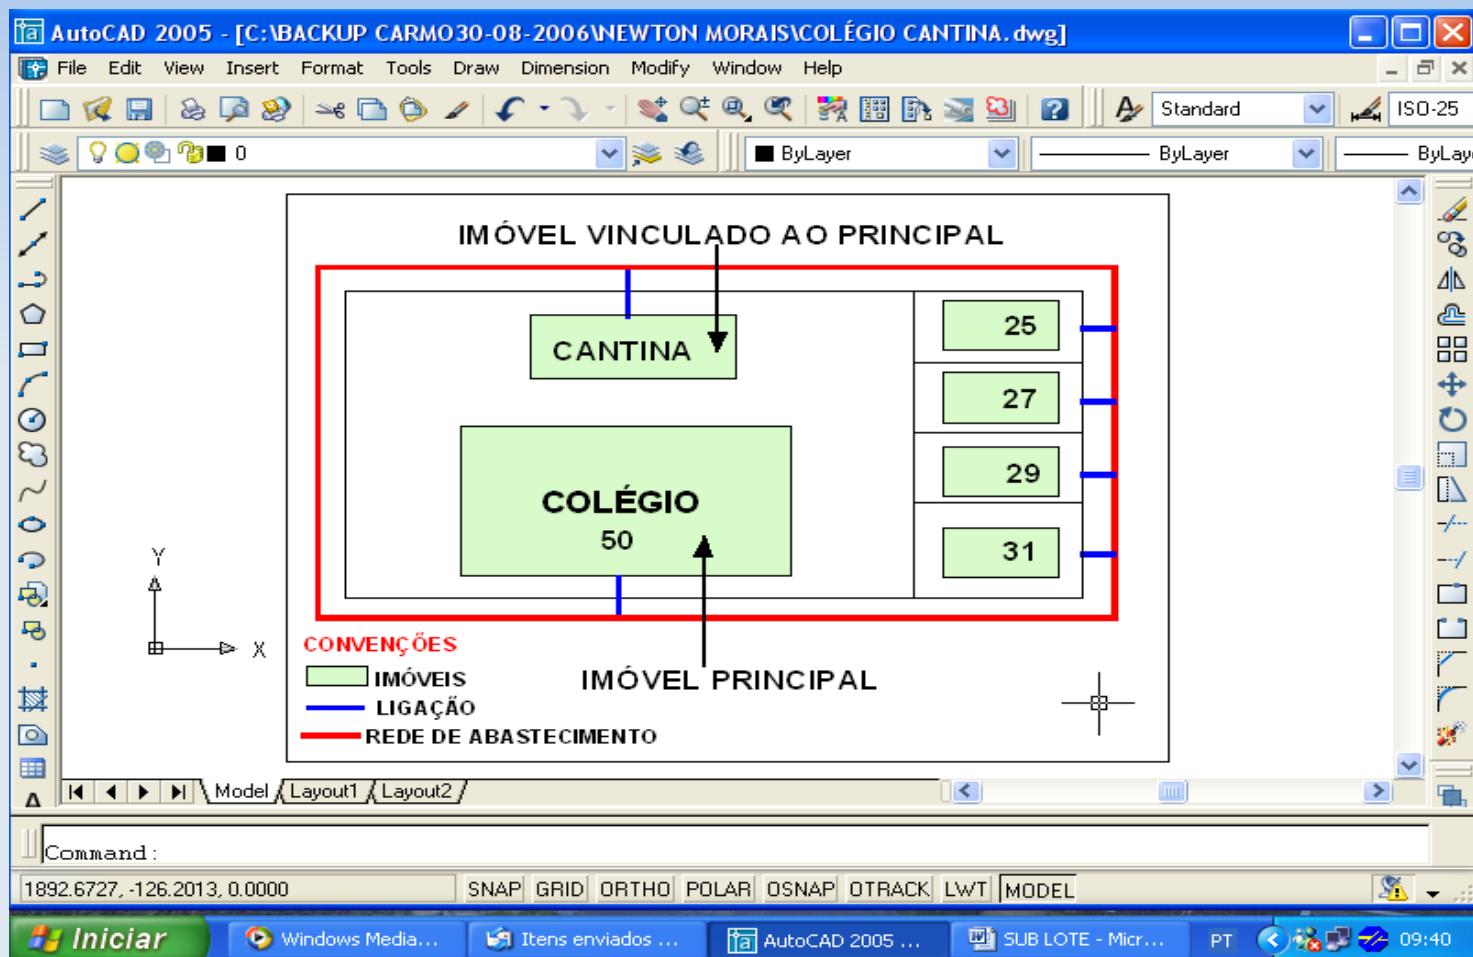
AutoCAD 2005 - [C:\BACKUP CARMO30-08-2006\NEWTON MORAIS\COLÉGIO CANTINA.dwg]

File Edit View Insert Format Tools Draw Dimension Modify Window Help

Standard ISO-25

0 ByLayer ByLayer ByLay

IMÓVEL VINCULADO AO PRINCIPAL

CANTINA

25

27

29

31

COLÉGIO
50

Y

X

CONVENÇÕES

IMÓVEIS

LIGAÇÃO

REDE DE ABASTECIMENTO

IMÓVEL PRINCIPAL

Model Layout1 Layout2

Command :

1892.6727, -126.2013, 0.0000 SNAP GRID ORTHO POLAR OSNAP OTRACK LWT MODEL

Iniciar Windows Media... Itens enviados ... AutoCAD 2005 ... SUB LOTE - Micr... PT 09:40